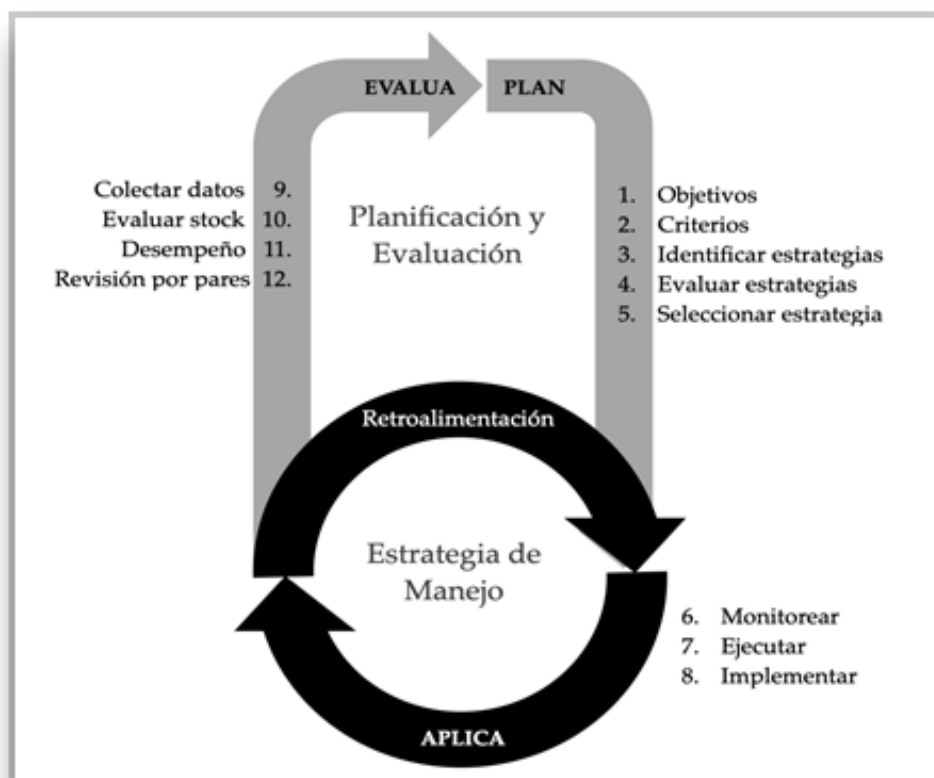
EVALUA

PLAN

Colectar datos 9.
Evaluar stock 10.
Desempeño 11.
Revisión por pares 12.

Planificación y Evaluación

1. Objetivos
2. Criterios
3. Identificar estrategias
4. Evaluar estrategias
5. Seleccionar estrategia

Retroalimentación

Estrategia de Manejo

6. Monitorear
7. Ejecutar
8. Implementar

APLICA